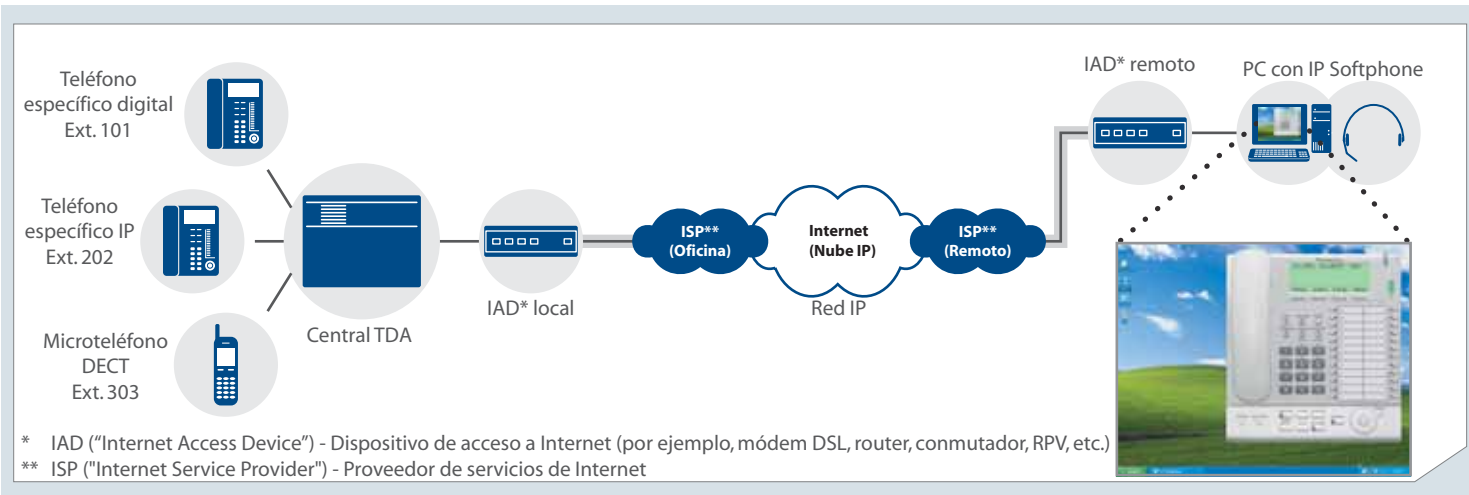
Teléfono específico digital Ext. 101

Teléfono específico IP Ext. 202

Microteléfono DECT Ext. 303

Central TDA

IAD* local

ISP** (Oficina)

Internet (Nube IP)

Red IP

ISP** (Remoto)

IAD* remoto

PC con IP Softphone

* IAD (“Internet Access Device”) - Dispositivo de acceso a Internet (por ejemplo, módem DSL, router, conmutador, RPV, etc.)
** ISP ("Internet Service Provider") - Proveedor de servicios de Internet